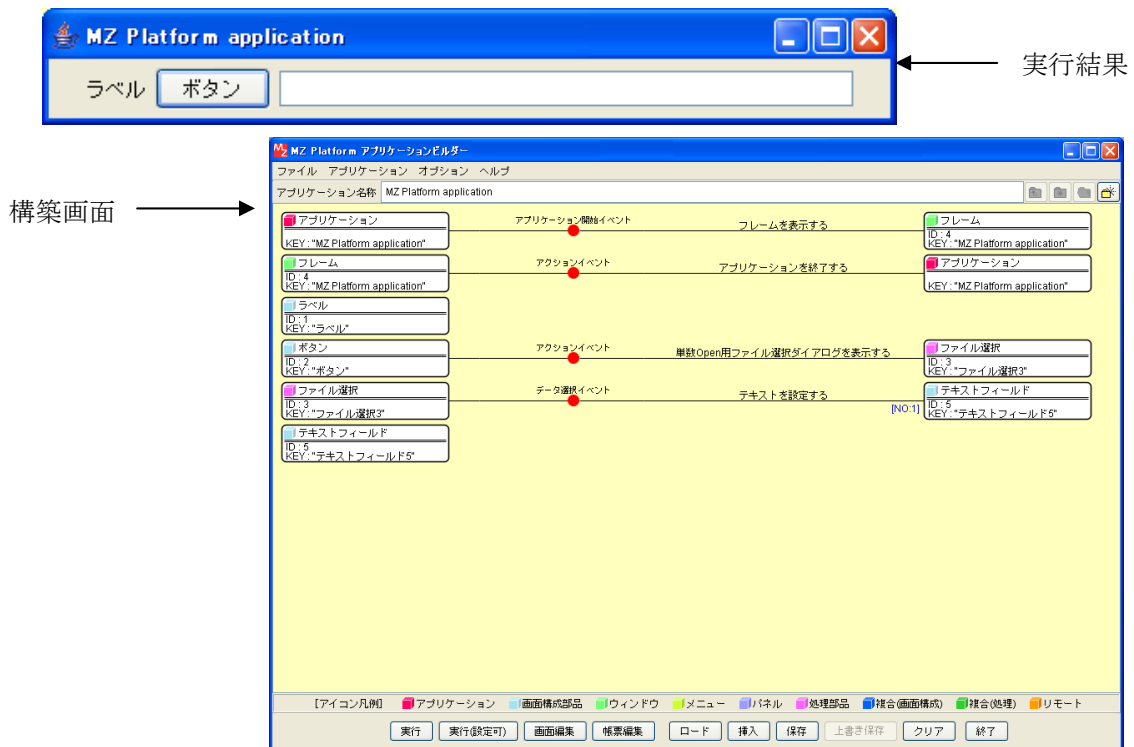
MZ Platform application

ラベル ボタン

実行結果

構築画面

MZ Platform アプリケーションビルダー

ファイル アプリケーション オプション ヘルプ

アプリケーション名称 MZ Platform application

アプリケーション
KEY : "MZ Platform application"

アプリケーション開始イベント

フレームを表示する

フレーム
ID : 4
KEY : "MZ Platform application"

フレーム
ID : 4
KEY : "MZ Platform application"

アクションイベント

アプリケーションを終了する

アプリケーション
KEY : "MZ Platform application"

ラベル
ID : 1
KEY : "ラベル"

ボタン
ID : 2
KEY : "ボタン"

アクションイベント

単数Open用ファイル選択ダイアログを表示する

ファイル選択
ID : 3
KEY : "ファイル選択3"

ファイル選択
ID : 3
KEY : "ファイル選択3"

データ選択イベント

テキストを設定する

[NO:1]

テキストフィールド
ID : 5
KEY : "テキストフィールド5"

テキストフィールド
ID : 5
KEY : "テキストフィールド5"

[アイコン凡例] アプリケーション 画面構成部品 ウィンドウ メニュー パネル 処理部品 複合(画面構成) 複合(処理) リモート

実行 実行(設定可) 画面編集 帳票編集 ロード 挿入 保存 上書き保存 クリア 終了